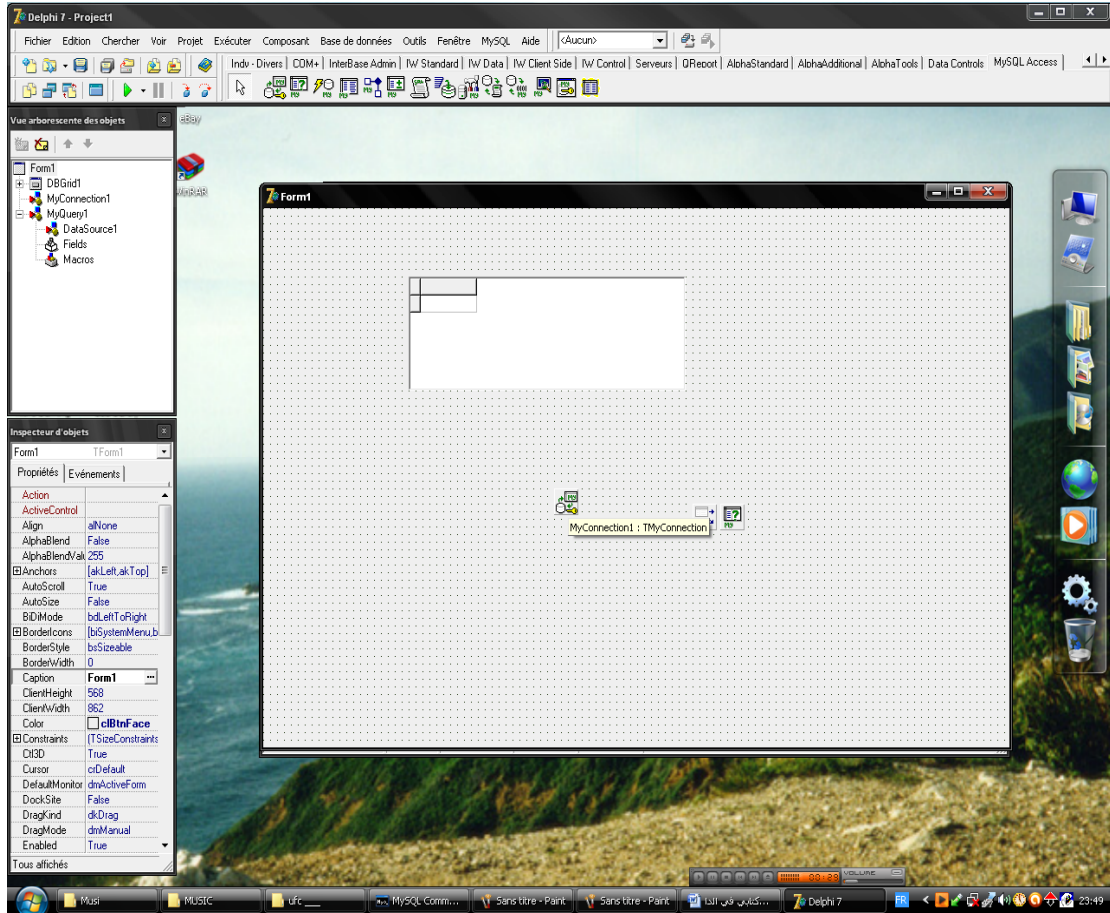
Delphi 7 - Project1

Fichier Edition Chercher Voir Projet Exécuter Composant Base de données Outils Fenêtre MySQL Aide <Aucun>

Indy - Divers | COM+ | InterBase Admin | IW Standard | IW Data | IW Client Side | IW Control | Serveurs | QReport | AlphaStandard | AlphaAdditional | AlphaTools | Data Controls | MySQL Access

Vue arborescente des objets

Form1
DBGrid1
MyConnection1
MyQuery1
DataSource1
Fields
Macros

eBay
WinRAR

Form1

MyConnection1 : TMyConnection

Inspecteur d'objets

Form1 TForm1

Propriétés | Evénements

| | |
|---|---|
| Action | |
| ActiveControl | |
| Align | alNone |
| AlphaBlend | False |
| AlphaBlendVal | 255 |
| ⊞Anchors | [akLeft,akTop] |
| AutoScroll | True |
| AutoSize | False |
| BiDiMode | bdLeftToRight |
| ⊞BorderIcons | [biSystemMenu,b |
| BorderStyle | bsSizeable |
| BorderWidth | 0 |
| Caption | Form1 |
| ClientHeight | 568 |
| ClientWidth | 862 |
| Color | clBtnFace |
| ⊞Constraints | (TSizeConstraints |
| Ctl3D | True |
| Cursor | crDefault |
| DefaultMonitor | dmActiveForm |
| DockSite | False |
| DragKind | dkDrag |
| DragMode | dmManual |
| Enabled | True |

Tous affichés

VOLUME

Musi | MUSIC | ufc ___ | MySQL Comm... | Sans titre - Paint | Sans titre - Paint | ...كتابي في الذا | Delphi 7 | FR | 23:49